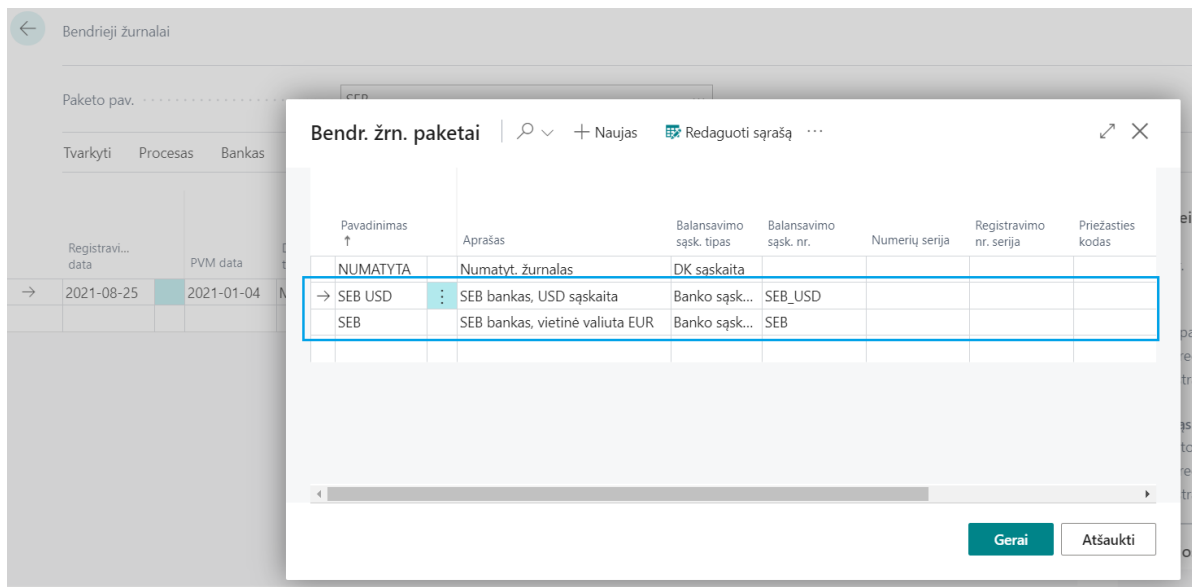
Bendrieji žurnalai

Paketo pav.

SEB

Tvarkyti Procesas Bankas

| Registravi... data | | PVM data |
|---|---|---|
| 2021-08-25 | | 2021-01-04 |

Bendr. žrn. paketai

Naujas

Redaguoti sąrašą

| Pavadinimas ↑ | Aprašas | Balansavimo sąsk. tipas | Balansavimo sąsk. nr. | Numerių serija | Registravimo nr. serija | Priežasties kodas |
|---|---|---|---|---|---|---|
| NUMATYTA | Numatyt. žurnalas | DK sąskaita | | | | |
| SEB USD | SEB bankas, USD sąskaita | Banko sąsk... | SEB_USD | | | |
| SEB | SEB bankas, vietinė valiuta EUR | Banko sąsk... | SEB | | | |

Gerai

Atšaukti